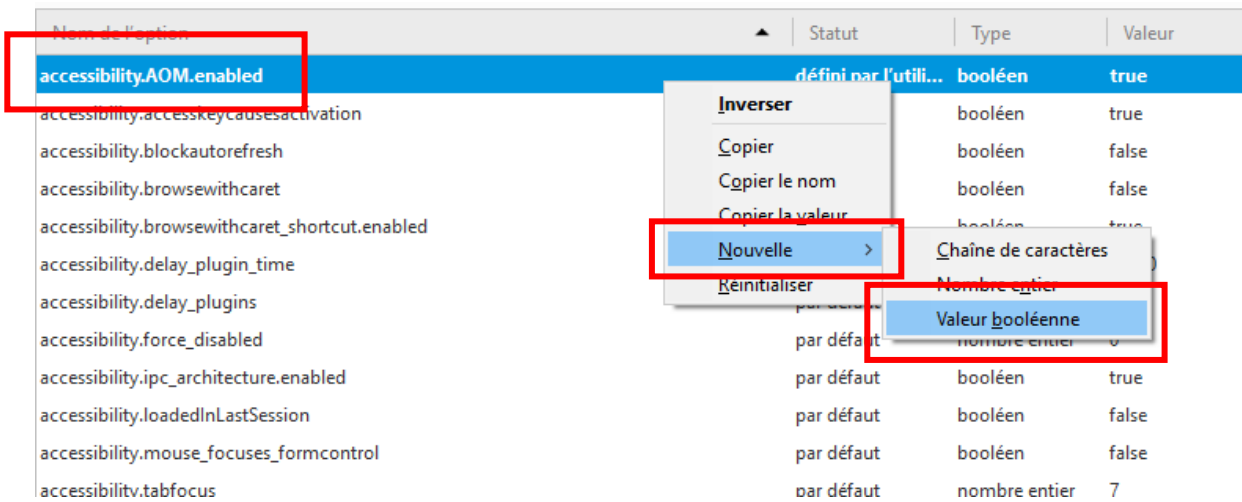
| Nom de l'option | Statut | Type | Valeur |
|---|---|---|---|
| accessibility.AOM.enabled | défini par l'utili... | booléen | true |
| accessibility.accesskeycausesactivation | | booléen | true |
| accessibility.blockautorefresh | | booléen | false |
| accessibility.browsewithcaret | | booléen | false |
| accessibility.browsewithcaret_shortcut.enabled | | booléen | true |
| accessibility.delay_plugin_time | | | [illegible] |
| accessibility.delay_plugins | par défaut | | |
| accessibility.force_disabled | par défaut | nombre entier | 0 |
| accessibility.ipc_architecture.enabled | par défaut | booléen | true |
| accessibility.loadedInLastSession | par défaut | booléen | false |
| accessibility.mouse_focuses_formcontrol | par défaut | booléen | false |
| accessibility.tabfocus | par défaut | nombre entier | 7 |

Inverser
Copier
Copier le nom
Copier la valeur
Nouvelle >
Réinitialiser

Chaîne de caractères
Nombre entier
Valeur booléenne